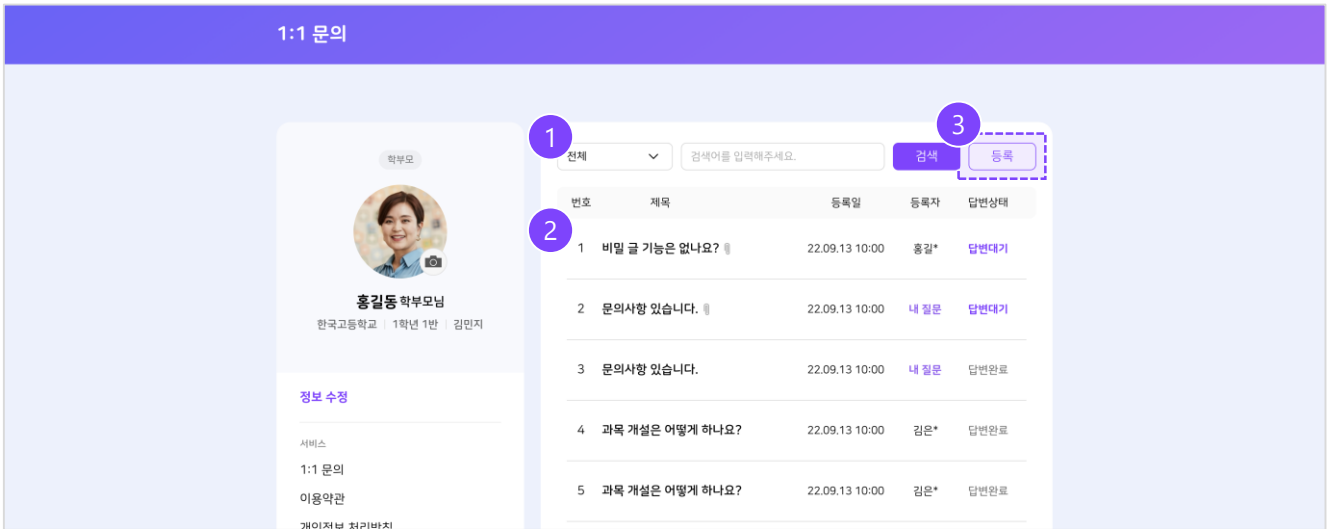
1:1 문의

학부모

홍길동 학부모님
한국고등학교 | 1학년 1반 | 김민지

정보 수정

서비스
1:1 문의
이용약관
개인정보 처리방침

1
전체
검색어를 입력해주세요.
검색
3
등록

| 번호 | 제목 | 등록일 | 등록자 | 답변상태 |
|---|---|---|---|---|
| 1 | 비밀 글 기능은 없나요? | 22.09.13 10:00 | 홍길* | 답변대기 |
| 2 | 문의사항 있습니다. | 22.09.13 10:00 | 내 질문 | 답변대기 |
| 3 | 문의사항 있습니다. | 22.09.13 10:00 | 내 질문 | 답변완료 |
| 4 | 과목 개설은 어떻게 하나요? | 22.09.13 10:00 | 김은* | 답변완료 |
| 5 | 과목 개설은 어떻게 하나요? | 22.09.13 10:00 | 김은* | 답변완료 |

2